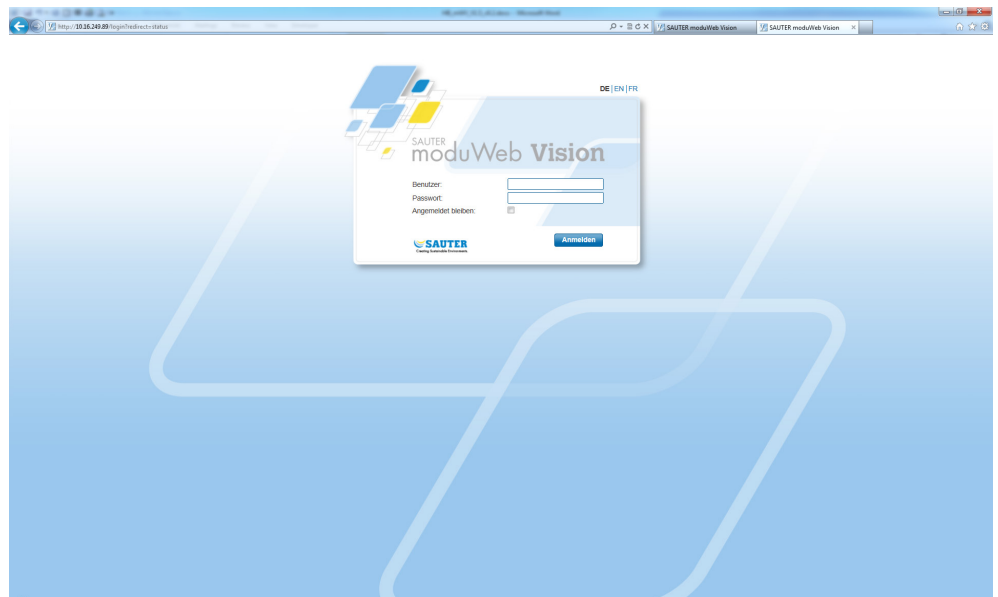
http://10.16.249.89/login?redirect=status

SAUTER moduWeb Vision

SAUTER moduWeb Vision

DE | EN | FR

SAUTER
moduWeb Vision

Benutzer:

Passwort:

Angemeldet bleiben:

SAUTER
Creating Sustainable Environments.

Anmelden